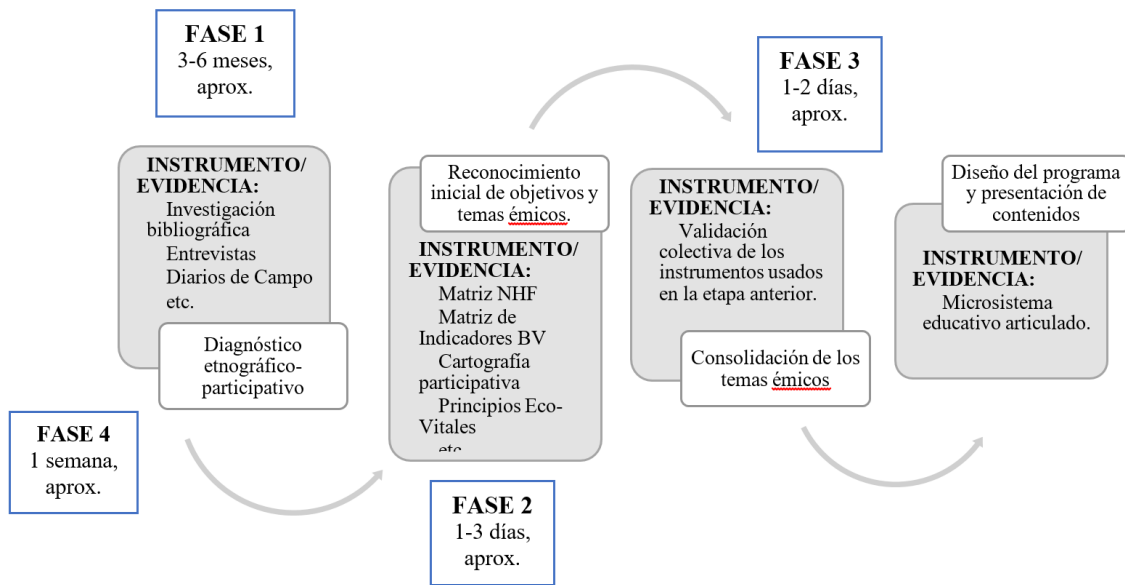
FASE 1
3-6 meses, aprox.

INSTRUMENTO/ EVIDENCIA:
Investigación bibliográfica
Entrevistas
Diarios de Campo
etc.

Diagnóstico etnográfico-participativo

FASE 4
1 semana, aprox.

Reconocimiento inicial de objetivos y temas émicos.

INSTRUMENTO/ EVIDENCIA:
Matriz NHF
Matriz de Indicadores BV
Cartografía participativa
Principios Eco-Vitales
etc.

FASE 2
1-3 días, aprox.

FASE 3
1-2 días, aprox.

INSTRUMENTO/ EVIDENCIA:
Validación colectiva de los instrumentos usados en la etapa anterior.

Consolidación de los temas émicos

Diseño del programa y presentación de contenidos

INSTRUMENTO/ EVIDENCIA:
Microsistema educativo articulado.